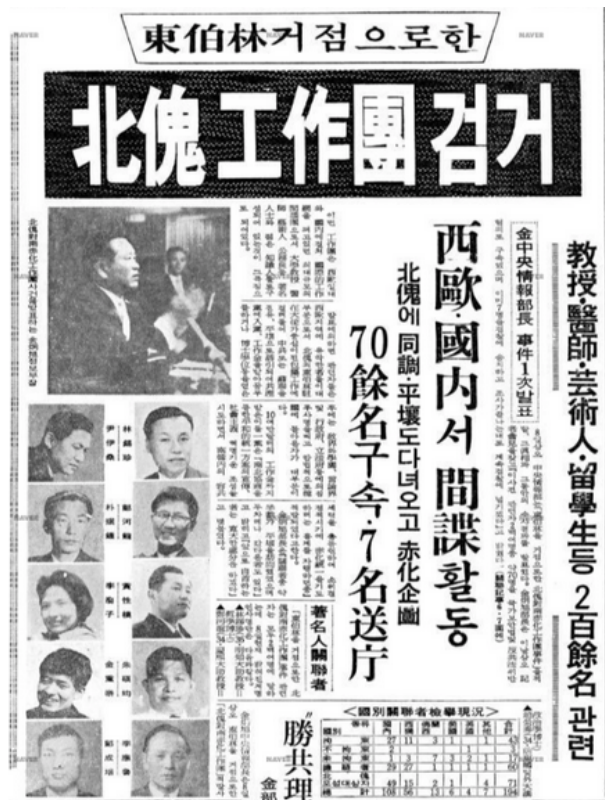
東伯林거점으로한

北傀工作團검거

教授·醫師·藝術人·留學生등 2百餘名 관련

金中央情報部長 事件1次발표

西歐·國內서 間諜활동

北傀에 同調·平壤도다녀오고 赤化企圖

70餘名구속·7名送庁

林錫훈

尹伊桑

鄭河龍

朴仁慶

黃性模

李應魯

朴鍾子

孫順姬

千炳熙

著名人關聯者

國別關聯者檢擧現況

勝共理

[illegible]